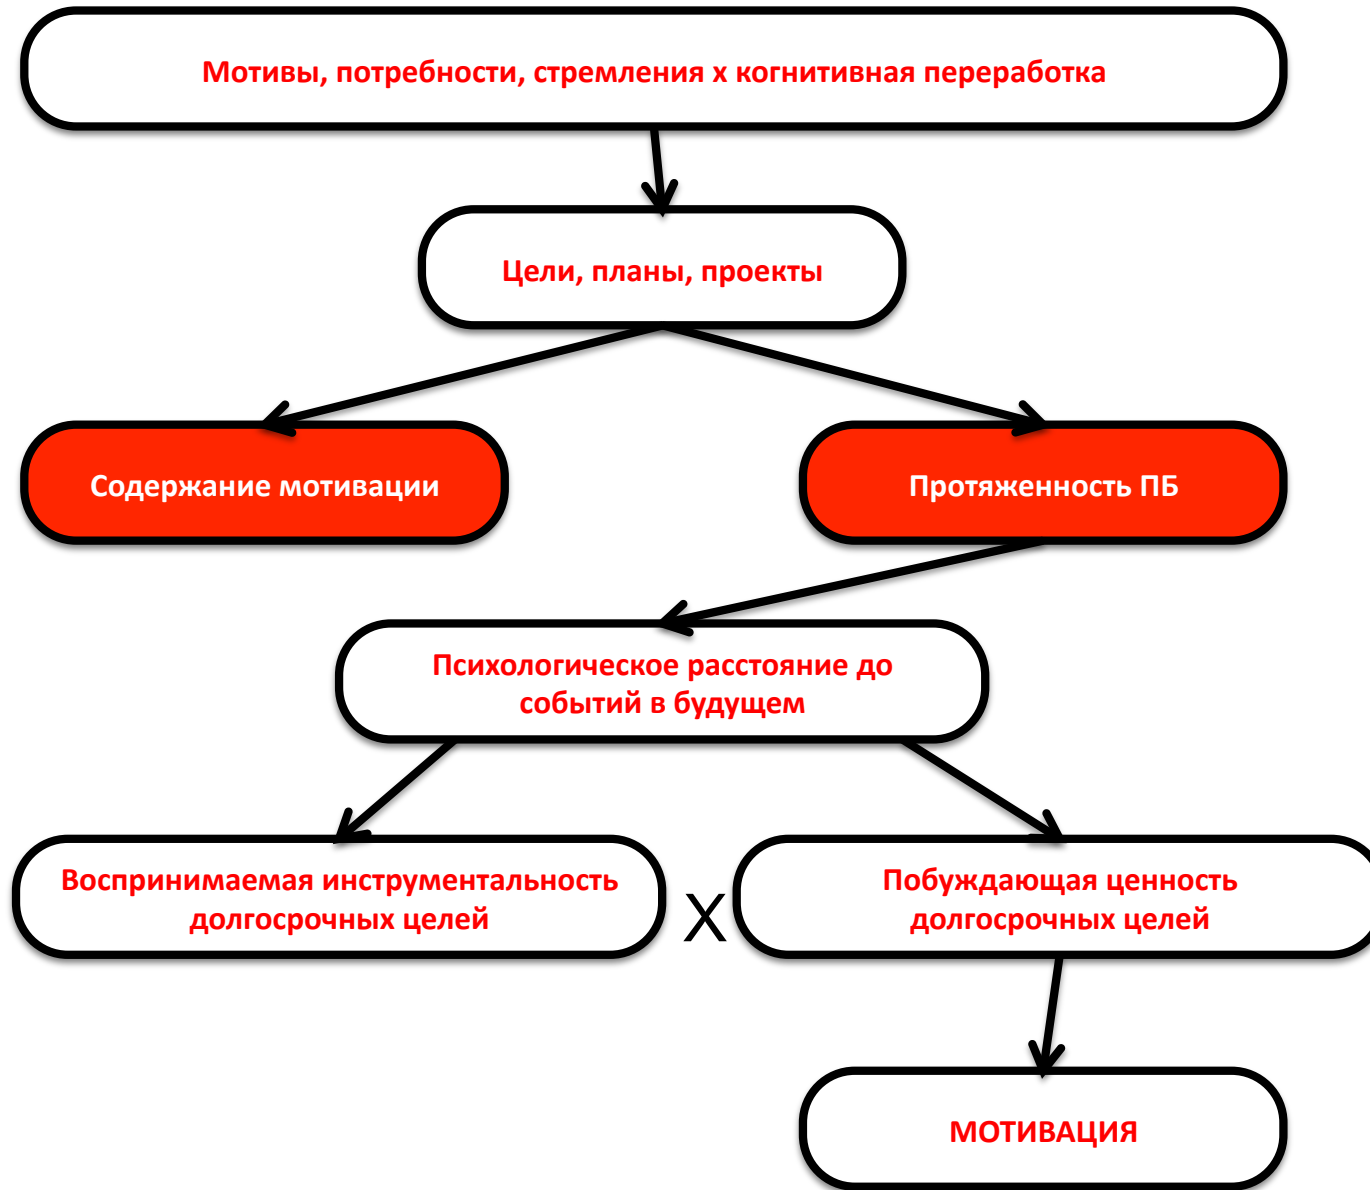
Мотивы, потребности, стремления х когнитивная переработка

Цели, планы, проекты

Содержание мотивации

Протяженность ПБ

Психологическое расстояние до событий в будущем

Воспринимаемая инструментальность долгосрочных целей

X

Побуждающая ценность долгосрочных целей

МОТИВАЦИЯ